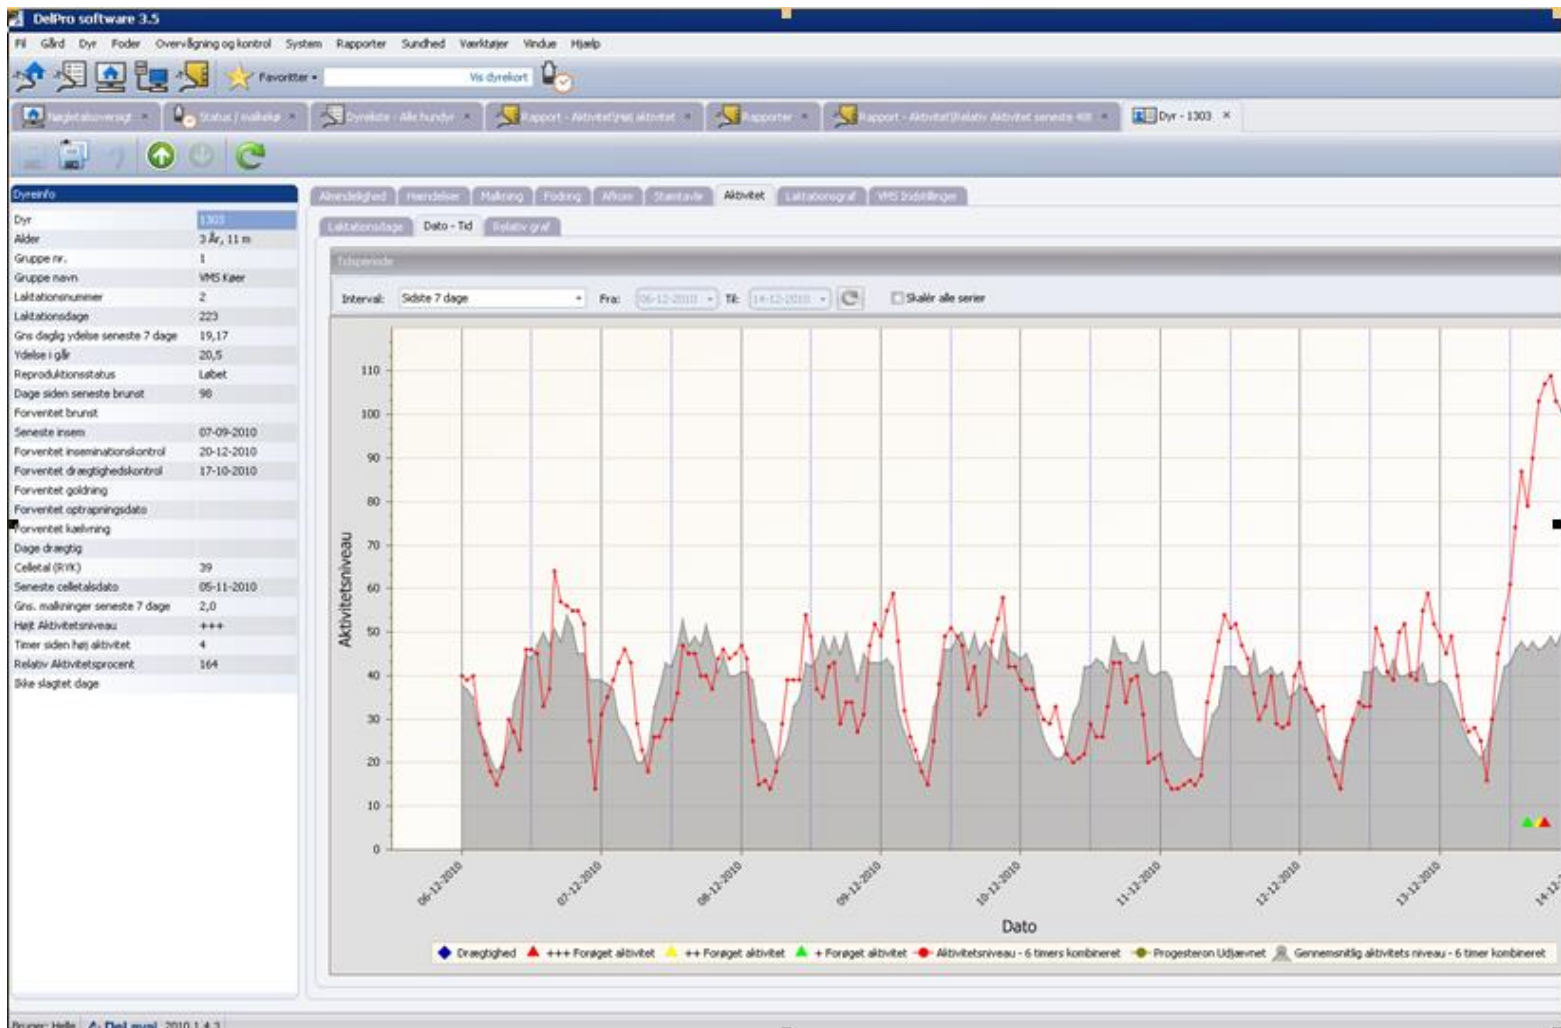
DelPro software 3.5

Fil Gård Dyr Foder Overvågning og kontrol System Rapporter Sundhed Værktøjer Vindue Hjælp

Favoritter Vis dyrekort

Nøgletalsoversigt × Status i malkeko × Dyreliste - Alle hundyr × Rapport - Aktivitet(Høj aktivitet × Rapporter × Rapport - Aktivitet(Relativ Aktivitet seneste 48t × Dyr - 1303 ×

Dyreinfo

| | |
|---|---|
| Dyr | 1303 |
| Alder | 3 År, 11 m |
| Gruppe nr. | 1 |
| Gruppe navn | VMS Køer |
| Laktationsnummer | 2 |
| Laktationsdage | 223 |
| Gns daglig ydelse seneste 7 dage | 19,17 |
| Ydelse i går | 20,5 |
| Reproduktionsstatus | Løbet |
| Dage siden seneste brunst | 98 |
| Forventet brunst | |
| Seneste insem | 07-09-2010 |
| Forventet inseminationskontrol | 20-12-2010 |
| Forventet drægtighedskontrol | 17-10-2010 |
| Forventet goldning | |
| Forventet optrapningsdato | |
| Forventet kælvning | |
| Dage drægtig | |
| Celletal (RYK) | 39 |
| Seneste celletalsdato | 05-11-2010 |
| Gns. malkninger seneste 7 dage | 2,0 |
| Højt Aktivitetsniveau | +++ |
| Timer siden høj aktivitet | 4 |
| Relativ Aktivitetsprocent | 164 |
| Ikke slagtet dage | |

Almindelighed Hændelser Malkning Fodring Afkom Stamtavle Aktivitet Laktationsgraf VMS Indstillinger

Laktationsdage Dato - Tid Relativ graf

Tidsperiode

Interval: Sidste 7 dage Fra: 06-12-2010 Til: 14-12-2010 Skalér alle serier

Aktivitetsniveau

0 10 20 30 40 50 60 70 80 90 100 110

06-12-2010 07-12-2010 08-12-2010 09-12-2010 10-12-2010 11-12-2010 12-12-2010 13-12-2010 14-12-

Dato

Drægtighed +++ Forøget aktivitet ++ Forøget aktivitet + Forøget aktivitet Aktivitetsniveau - 6 timers kombineret Progesteron Udjævnet Gennemsnitlig aktivitets niveau - 6 timer kombineret

Bruger: Helle Del.prod 2010.1.4.3